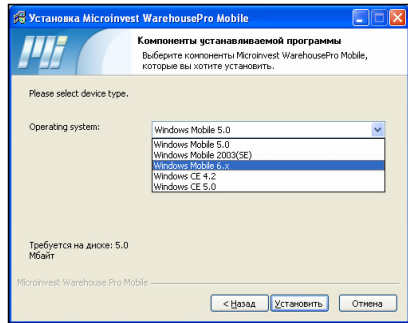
Установка Microinvest WarehousePro Mobile

Компоненты устанавливаемой программы
Выберите компоненты Microinvest WarehousePro Mobile, которые вы хотите установить.

Please select device type.

Operating system:

Windows Mobile 5.0

Windows Mobile 5.0
Windows Mobile 2003(SE)
Windows Mobile 6.x
Windows CE 4.2
Windows CE 5.0

Требуется на диске: 5.0 Мбайт

Microinvest Warehouse Pro Mobile

< Назад
Установить
Отмена